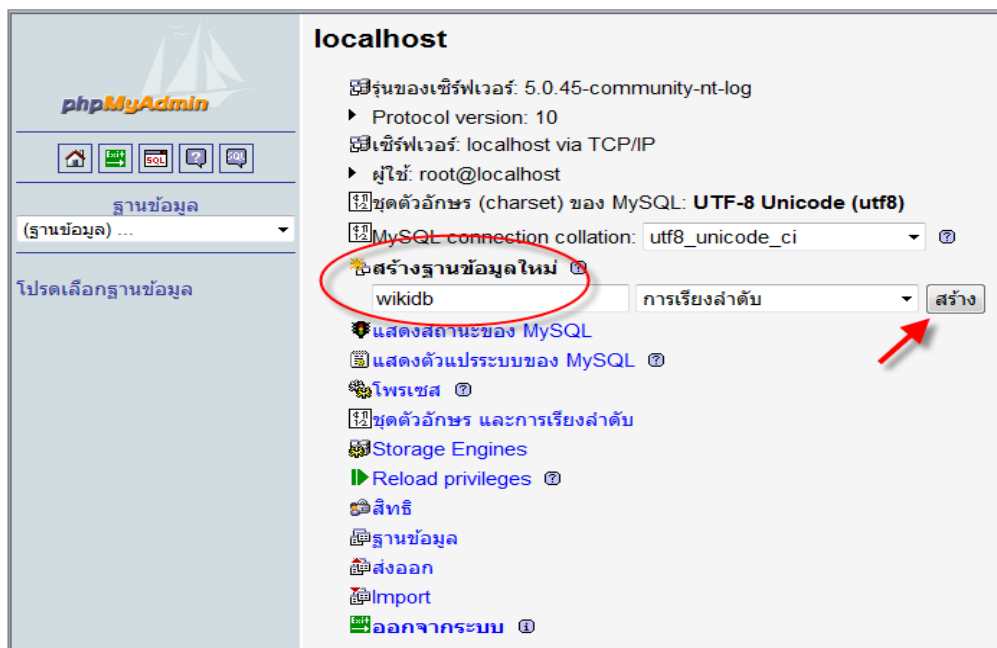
phpMyAdmin

Exit SQL SQL

ฐานข้อมูล
(ฐานข้อมูล) ...

โปรดเลือกฐานข้อมูล

localhost

รุ่นของเซิร์ฟเวอร์: 5.0.45-community-nt-log
Protocol version: 10
เซิร์ฟเวอร์: localhost via TCP/IP
ผู้ใช้: root@localhost
ชุดตัวอักษร (charset) ของ MySQL: UTF-8 Unicode (utf8)
MySQL connection collation: utf8_unicode_ci
สร้างฐานข้อมูลใหม่
wikidb | การเรียงลำดับ | สร้าง
แสดงสถานะของ MySQL
แสดงตัวแปรระบบของ MySQL
โพรเซส
ชุดตัวอักษร และการเรียงลำดับ
Storage Engines
Reload privileges
สิทธิ
ฐานข้อมูล
ส่งออก
Import
Exit ออกจากระบบ